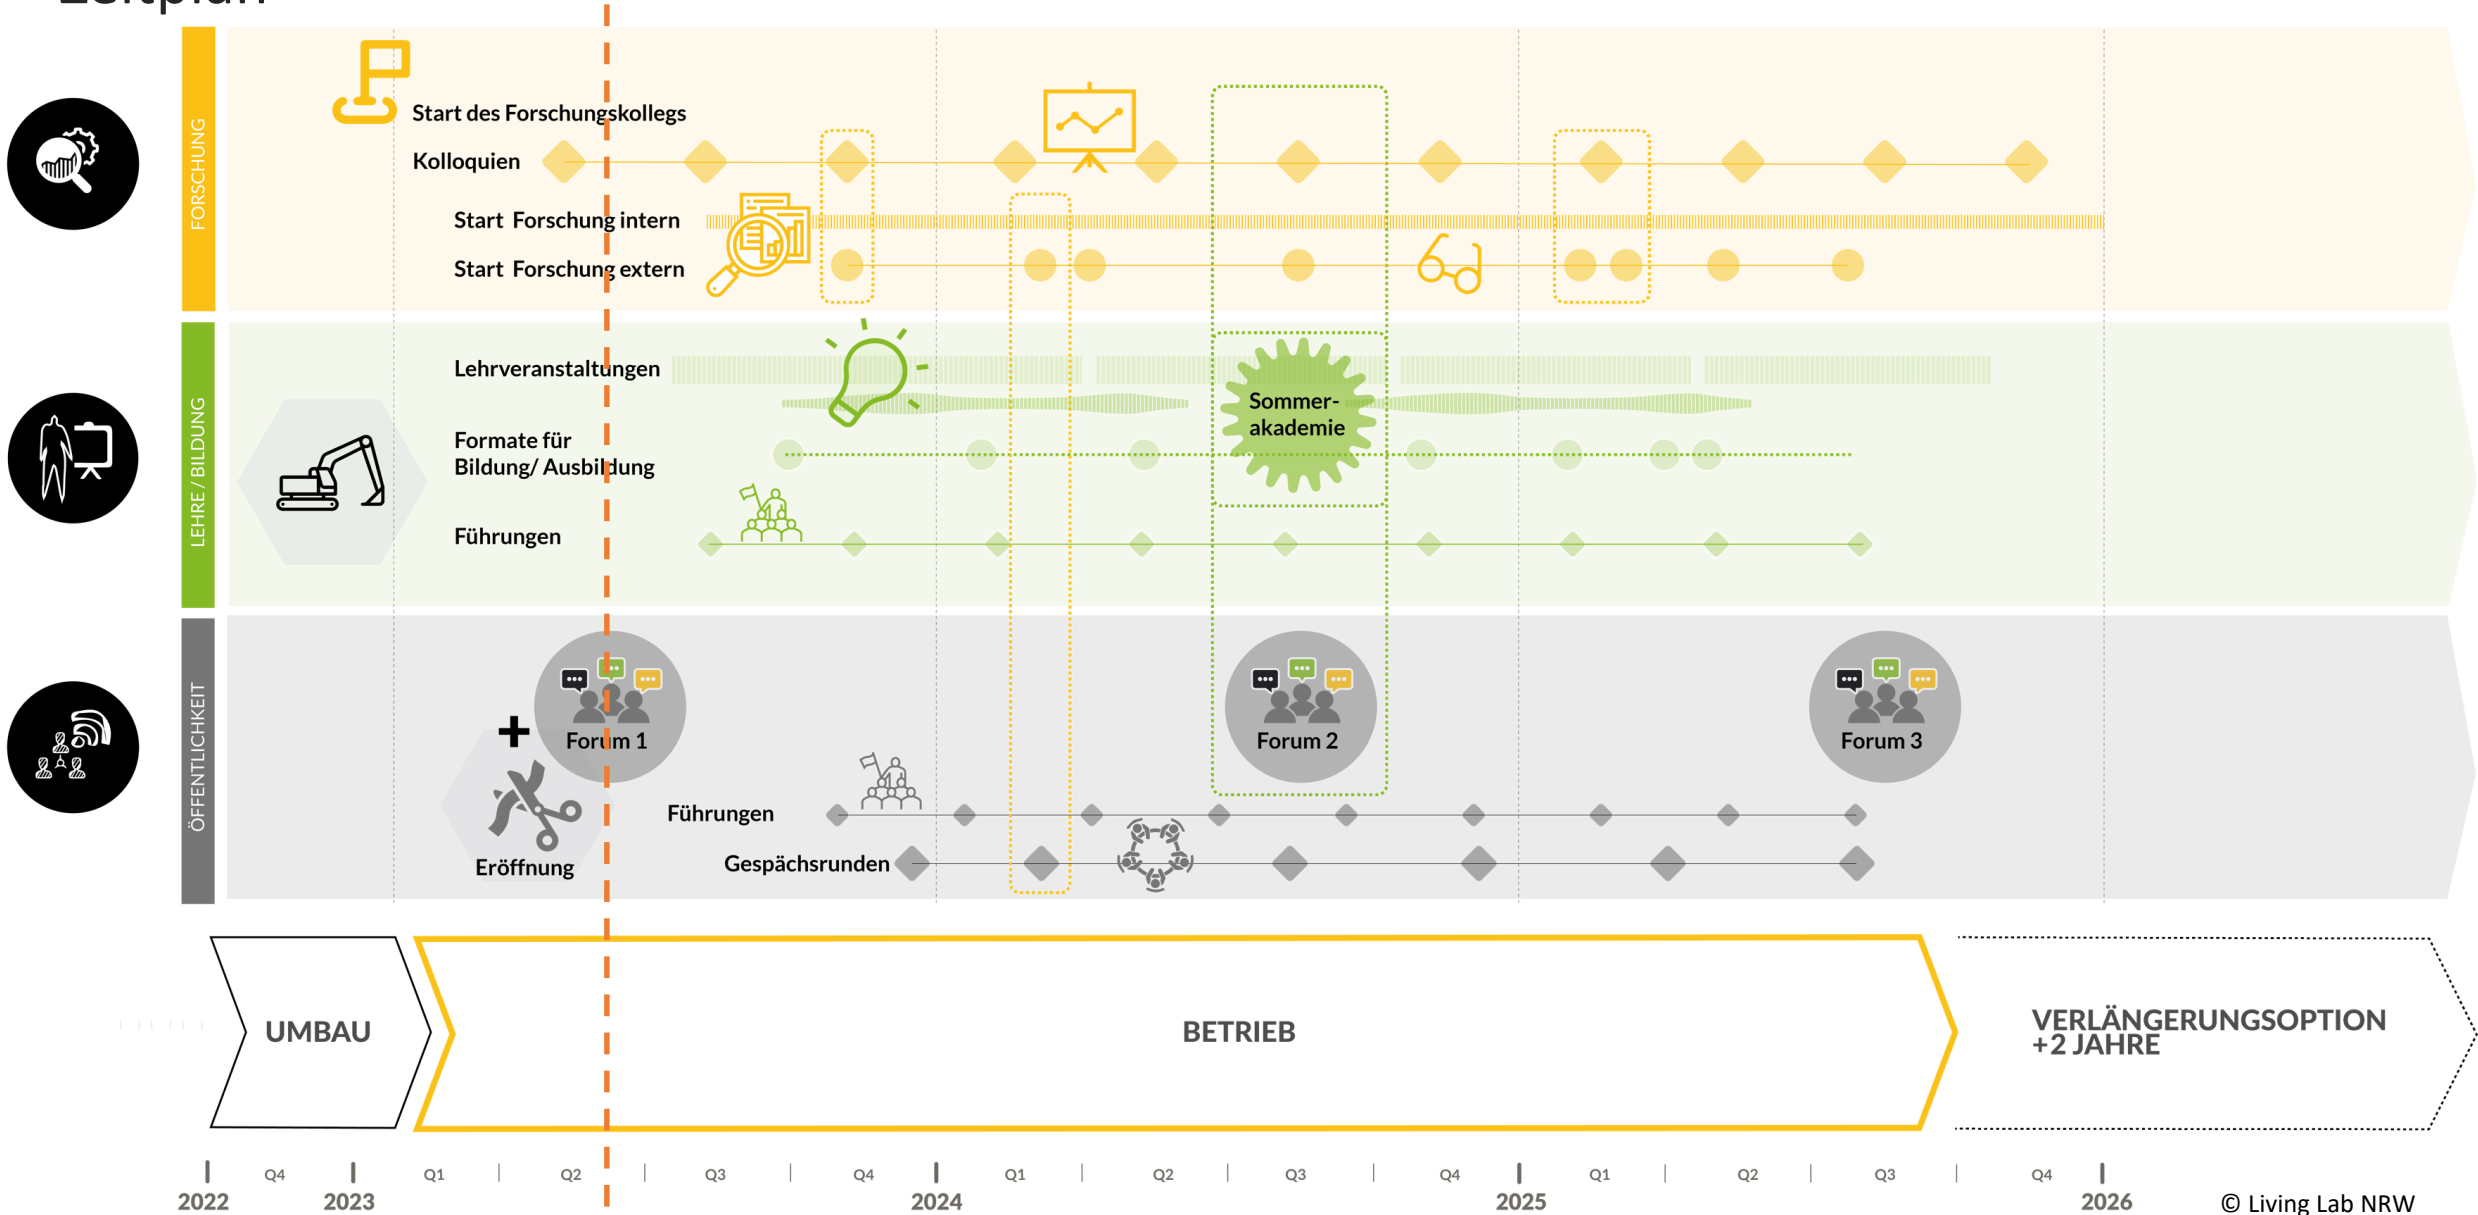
FORSCHUNG

Start des Forschungskollegs

Kolloquien

Start Forschung intern

Start Forschung extern

LEHRE / BILDUNG

Lehrveranstaltungen

Formate für Bildung/ Ausbildung

Führungen

Sommer-akademie

ÖFFENTLICHKEIT

Forum 1

Forum 2

Forum 3

Eröffnung

Führungen

Gespächsrunden

UMBAU

BETRIEB

VERLÄNGERUNGSOPTION +2 JAHRE

Q4 Q1 Q2 Q3 Q4 Q1 Q2 Q3 Q4 Q1 Q2 Q3 Q4

2022 2023 2024 2025 2026

© Living Lab NRW